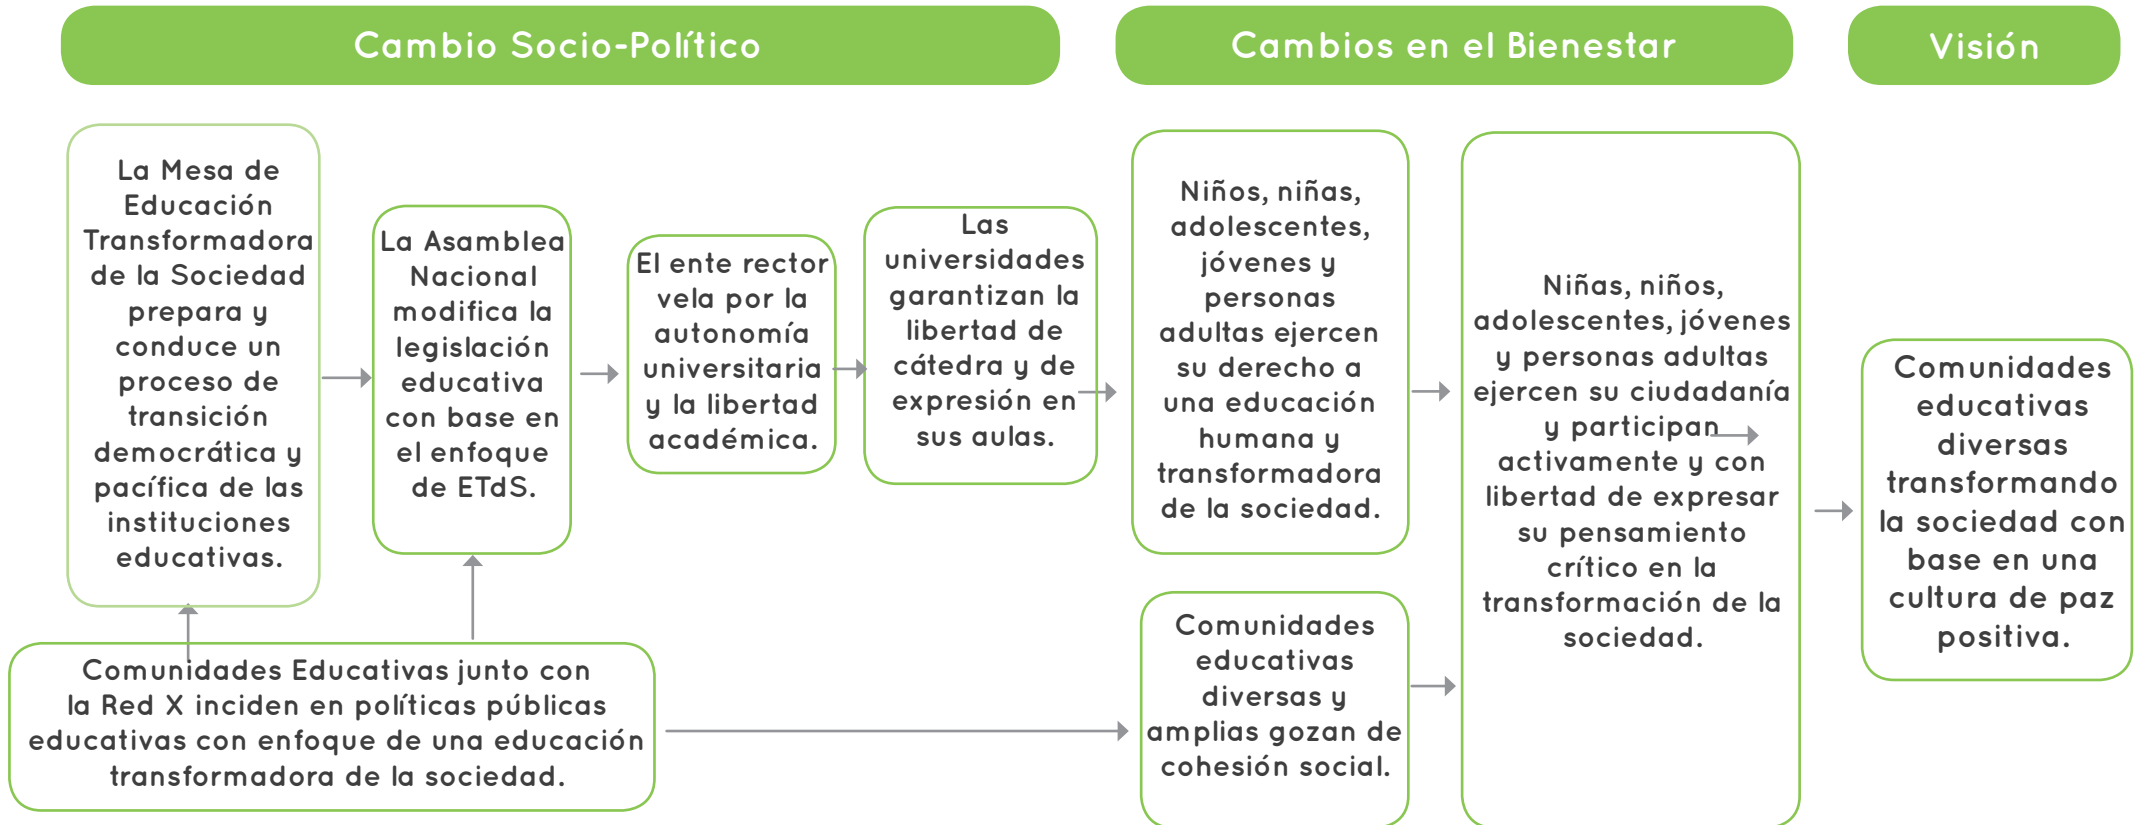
Cambio Socio-Político

Cambios en el Bienestar

Visión

La Mesa de Educación Transformadora de la Sociedad prepara y conduce un proceso de transición democrática y pacífica de las instituciones educativas.

La Asamblea Nacional modifica la legislación educativa con base en el enfoque de ETdS.

El ente rector vela por la autonomía universitaria y la libertad académica.

Las universidades garantizan la libertad de cátedra y de expresión en sus aulas.

Niños, niñas, adolescentes, jóvenes y personas adultas ejercen su derecho a una educación humana y transformadora de la sociedad.

Niñas, niños, adolescentes, jóvenes y personas adultas ejercen su ciudadanía y participan activamente y con libertad de expresar su pensamiento crítico en la transformación de la sociedad.

Comunidades educativas diversas transformando la sociedad con base en una cultura de paz positiva.

Comunidades Educativas junto con la Red X inciden en políticas públicas educativas con enfoque de una educación transformadora de la sociedad.

Comunidades educativas diversas y amplias gozan de cohesión social.